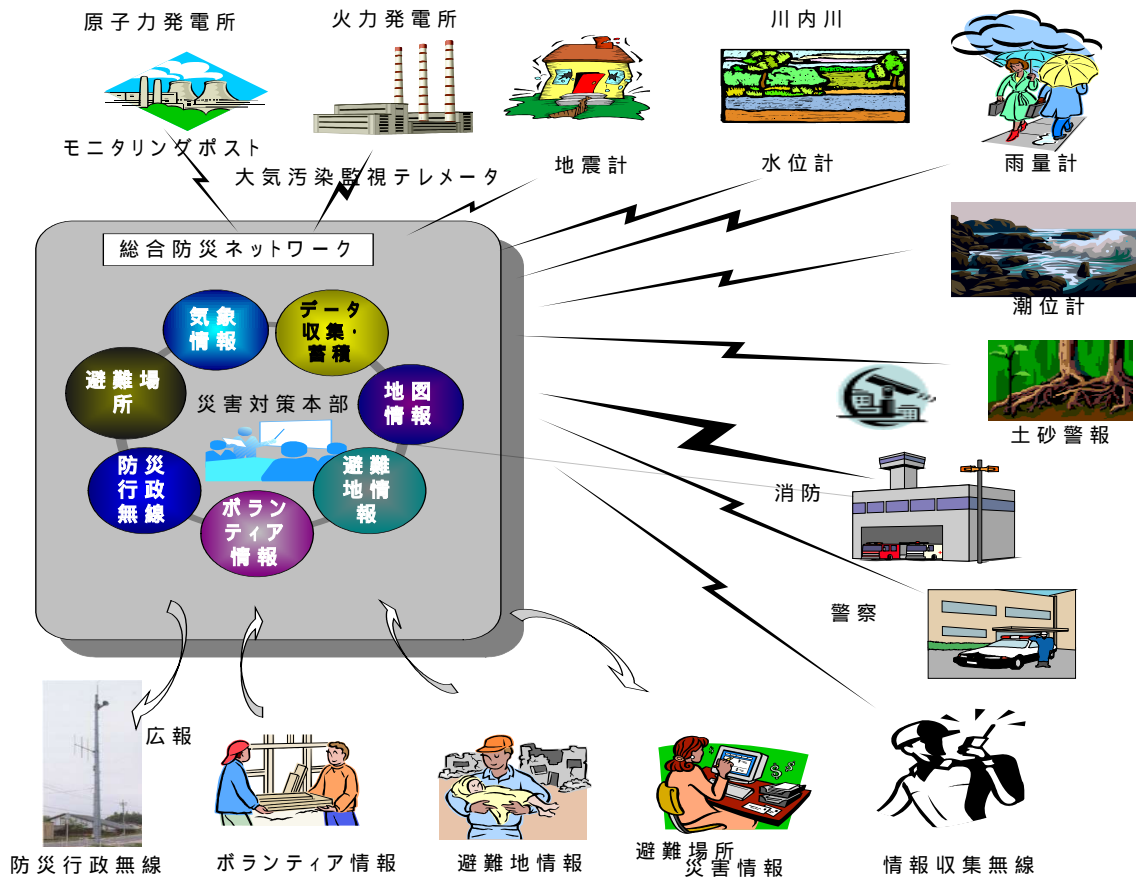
原子力発電所

火力発電所

川内川

モニタリングポスト

大気汚染監視テレメータ

地震計

水位計

雨量計

潮位計

土砂警報

総合防災ネットワーク

気象情報

データ収集・蓄積

避難場所

地図情報

災害対策本部

防災行政無線

避難地情報

ボランティア情報

消防

警察

広報

防災行政無線

ボランティア情報

避難地情報

避難場所
災害情報

情報収集無線